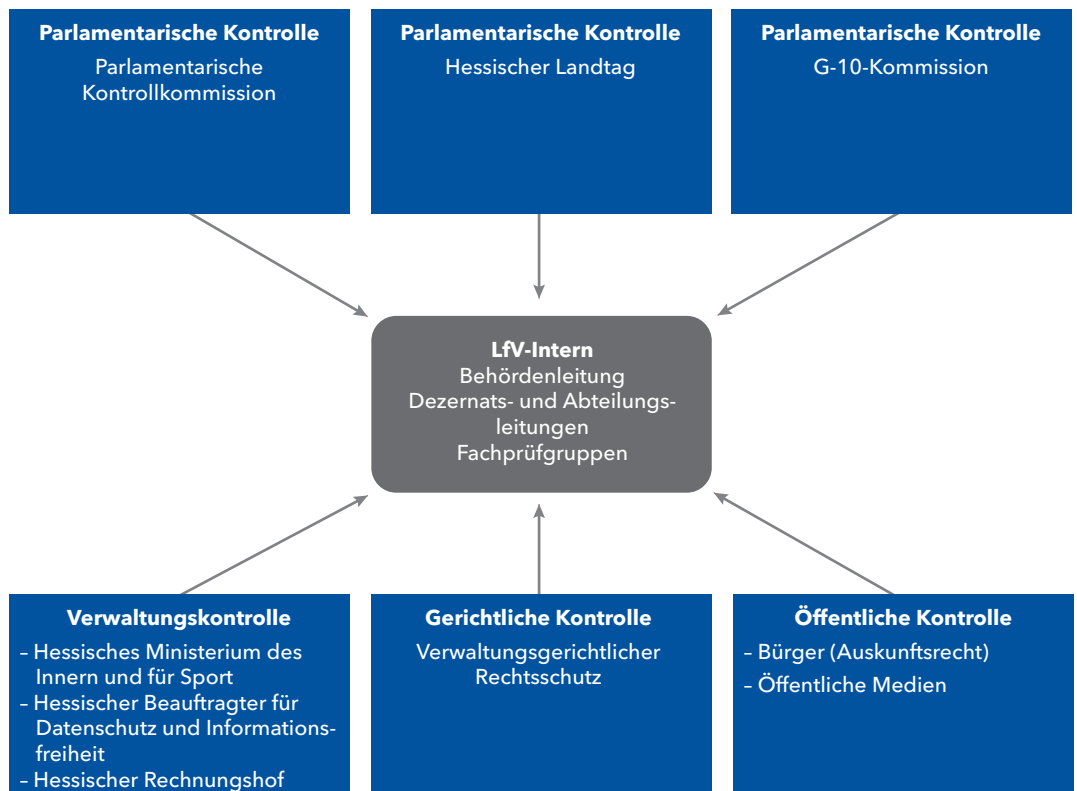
**Parlamentarische Kontrolle**
Parlamentarische Kontrollkommission

**Parlamentarische Kontrolle**
Hessischer Landtag

**Parlamentarische Kontrolle**
G-10-Kommission

**LfV-Intern**
Behördenleitung
Dezernats- und Abteilungsleitungen
Fachprüfgruppen

**Verwaltungskontrolle**
– Hessisches Ministerium des Innern und für Sport
– Hessischer Beauftragter für Datenschutz und Informationsfreiheit
– Hessischer Rechnungshof

**Gerichtliche Kontrolle**
Verwaltungsgerichtlicher Rechtsschutz

**Öffentliche Kontrolle**
– Bürger (Auskunftsrecht)
– Öffentliche Medien